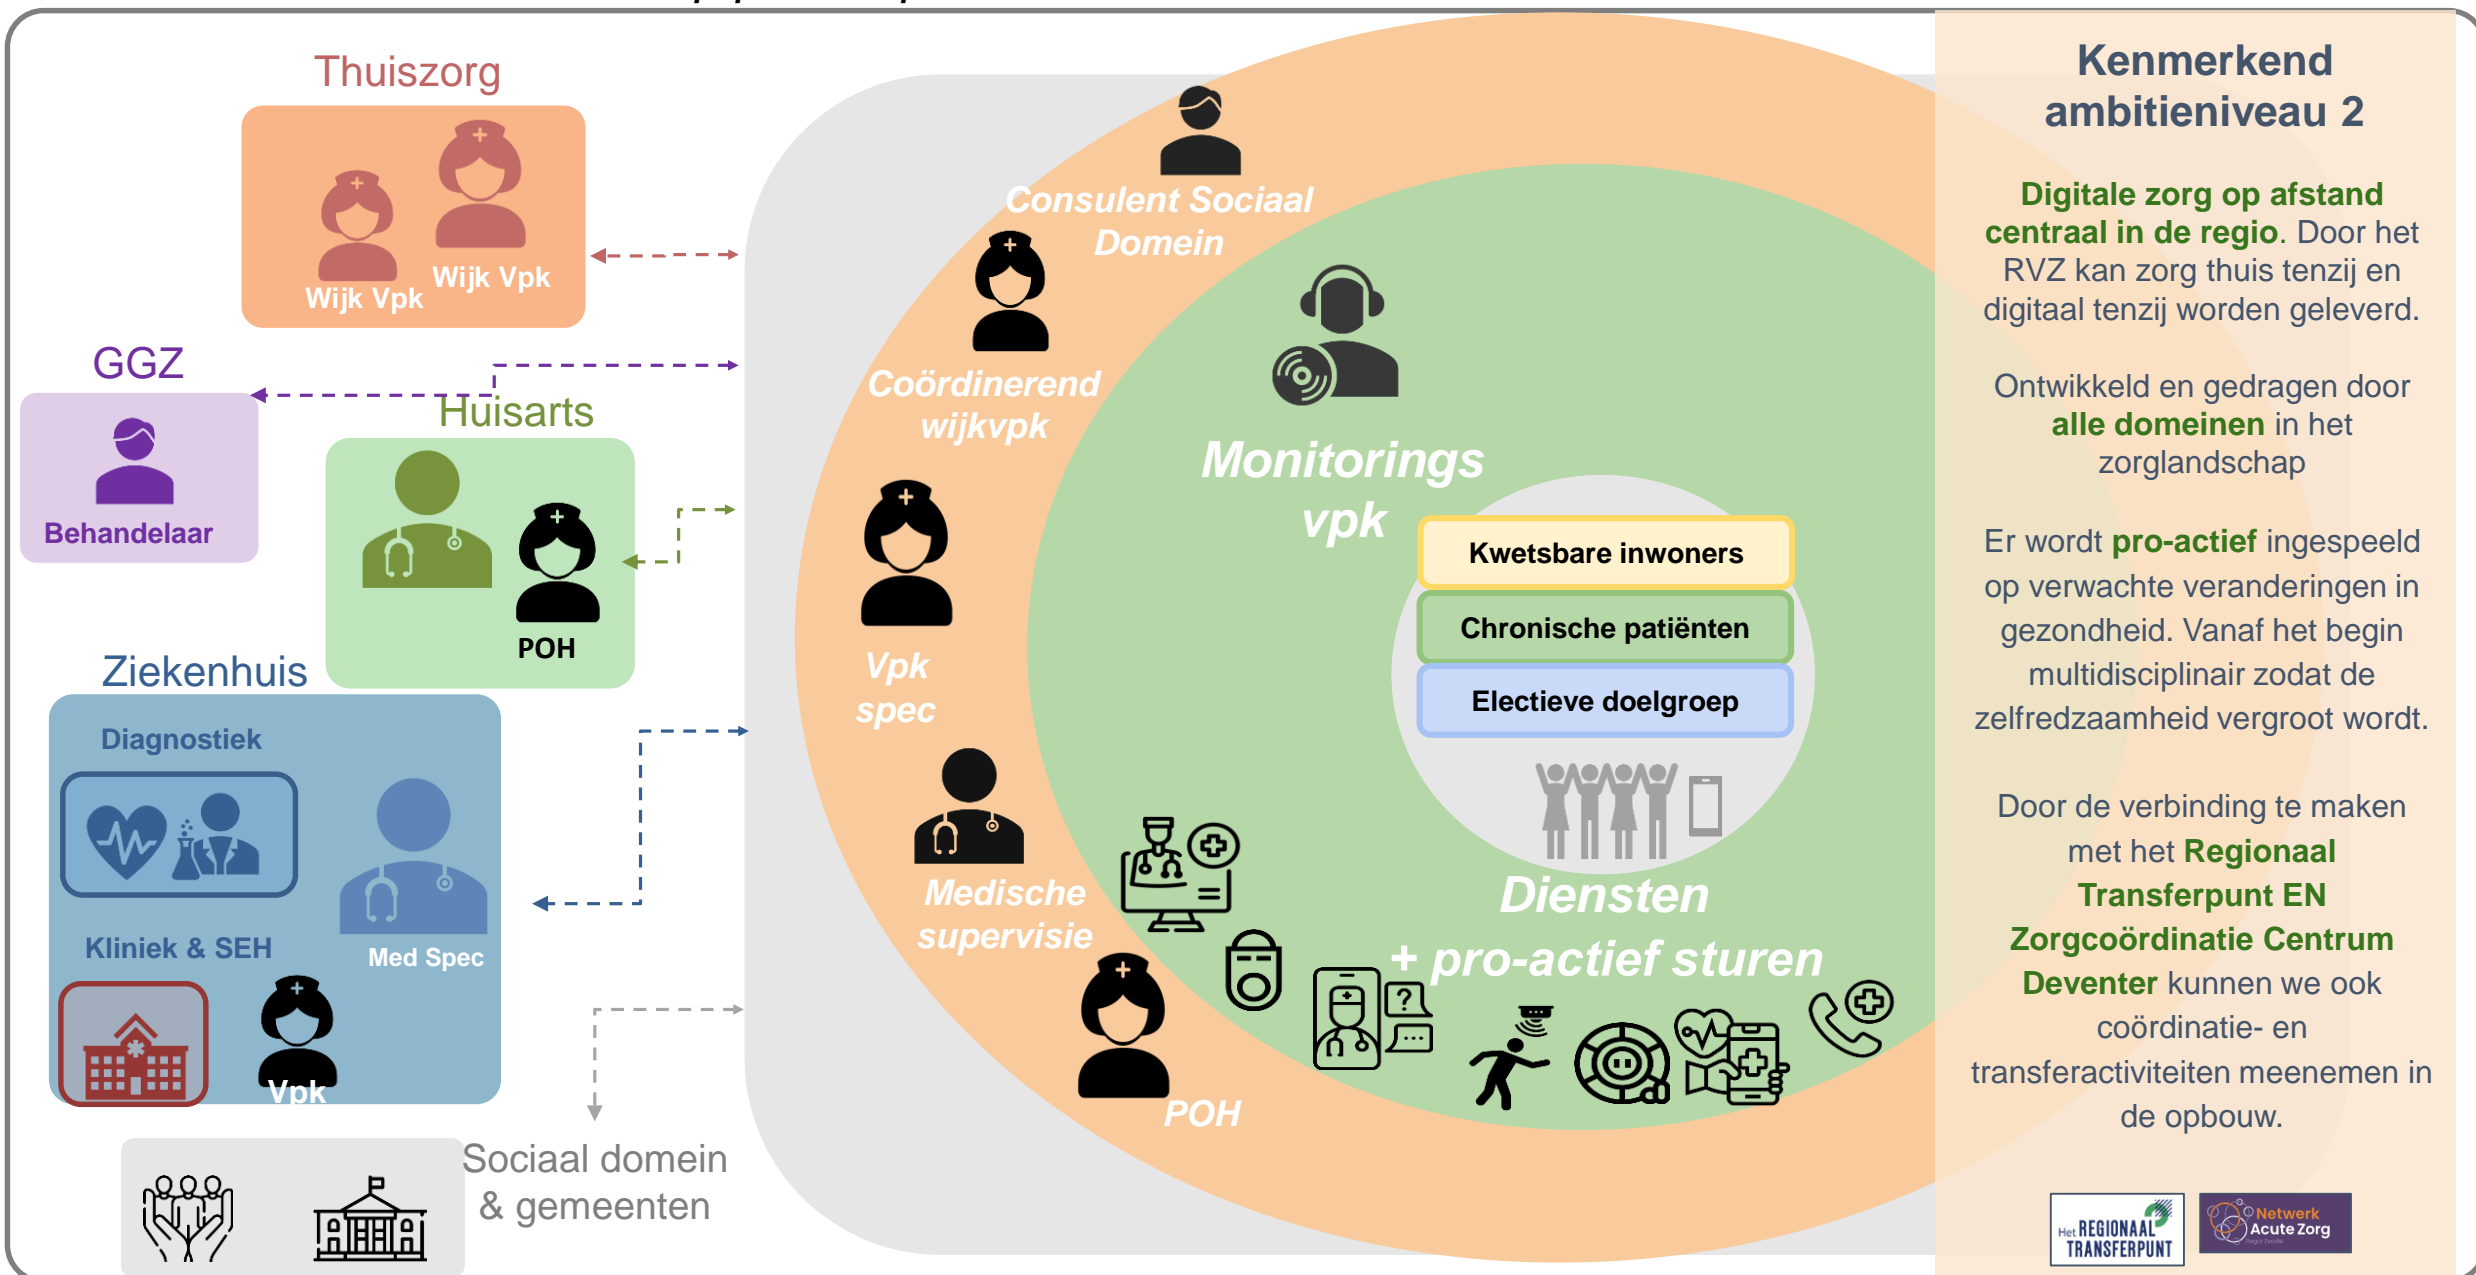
Thuiszorg

Wijk Vpk Wijk Vpk

GGZ

Behandelaar

Huisarts

POH

Ziekenhuis

Diagnostiek

Kliniek & SEH

Med Spec

Vpk

Sociaal domein & gemeenten

Consulent Sociaal Domein

Coördinerend wijkvpk

Vpk spec

Medische supervisie

POH

Monitorings vpk

Kwetsbare inwoners

Chronische patiënten

Electieve doelgroep

Diensten + pro-actief sturen

Kenmerkend ambitieniveau 2

Digitale zorg op afstand centraal in de regio. Door het RVZ kan zorg thuis tenzij en digitaal tenzij worden geleverd.

Ontwikkeld en gedragen door alle domeinen in het zorglandschap

Er wordt pro-actief ingespeeld op verwachte veranderingen in gezondheid. Vanaf het begin multidisciplinair zodat de zelfredzaamheid vergroot wordt.

Door de verbinding te maken met het Regionaal Transferpunt EN Zorgcoördinatie Centrum Deventer kunnen we ook coördinatie- en transferactiviteiten meenemen in de opbouw.

Het REGIONAAL TRANSFERPUNT

Netwerk Acute Zorg